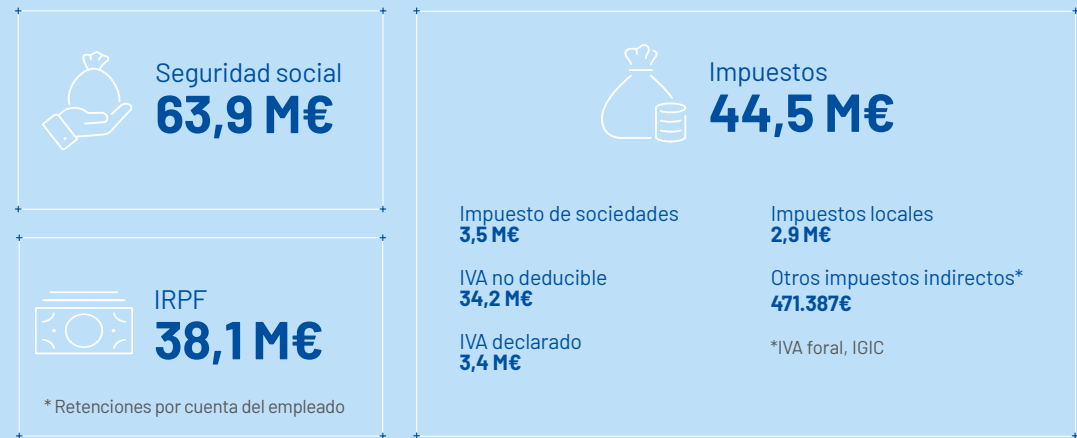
Seguridad social
63,9 M€

IRPF
38,1 M€

* Retenciones por cuenta del empleado

Impuestos
44,5 M€

Impuesto de sociedades
3,5 M€

IVA no deducible
34,2 M€

IVA declarado
3,4 M€

Impuestos locales
2,9 M€

Otros impuestos indirectos*
471.387€

*IVA foral, IGIC